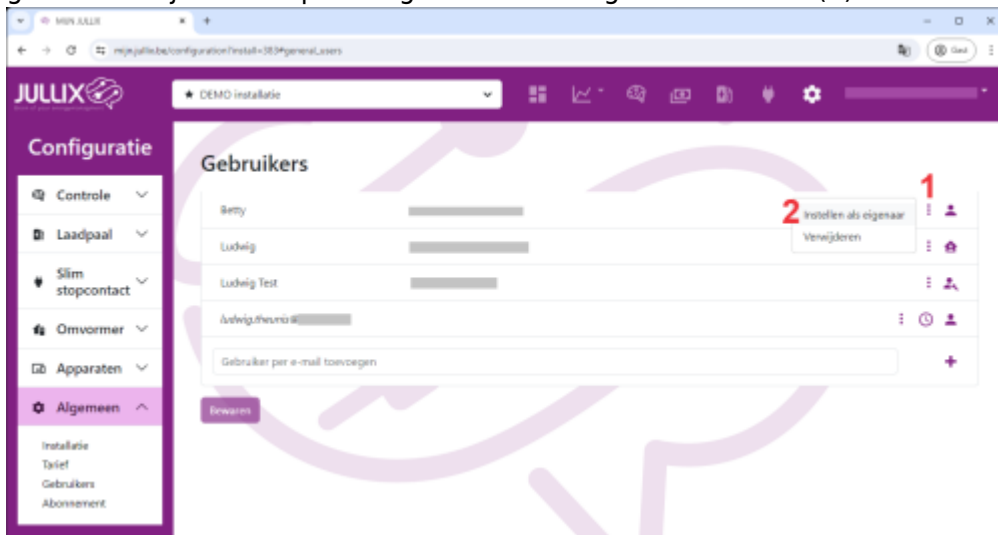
MIJN JULLIX

mijn.jullix.be/configuration?install=383#general_users

Gast

JULLIX

★ DEMO installatie

Configuratie

Controle

Laadpaal

Slim stopcontact

Omvormer

Apparaten

Algemeen

Installatie
Tarief
Gebruikers
Abonnement

Gebruikers

Betty

Ludwig

Ludwig Test

ludwig.theunis@

Gebruiker per e-mail toevoegen

Bewaren

1

2 Instellen als eigenaar

Verwijderen